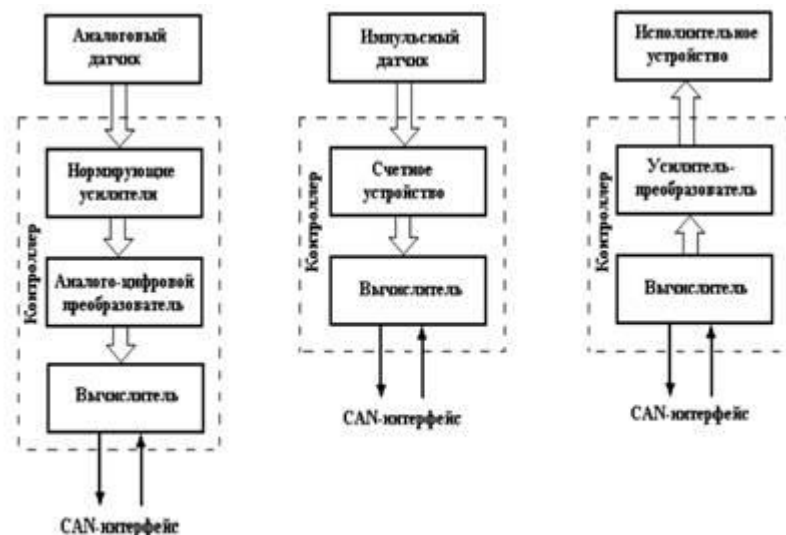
Аналоговый датчик

Контроллер

Нормирующие усилители

Аналого-цифровой преобразователь

Вычислитель

CAN-интерфейс

Импульсный датчик

Контроллер

Счетные устройство

Вычислитель

CAN-интерфейс

Исполнительное устройство

Контроллер

Усилитель-преобразователь

Вычислитель

CAN-интерфейс